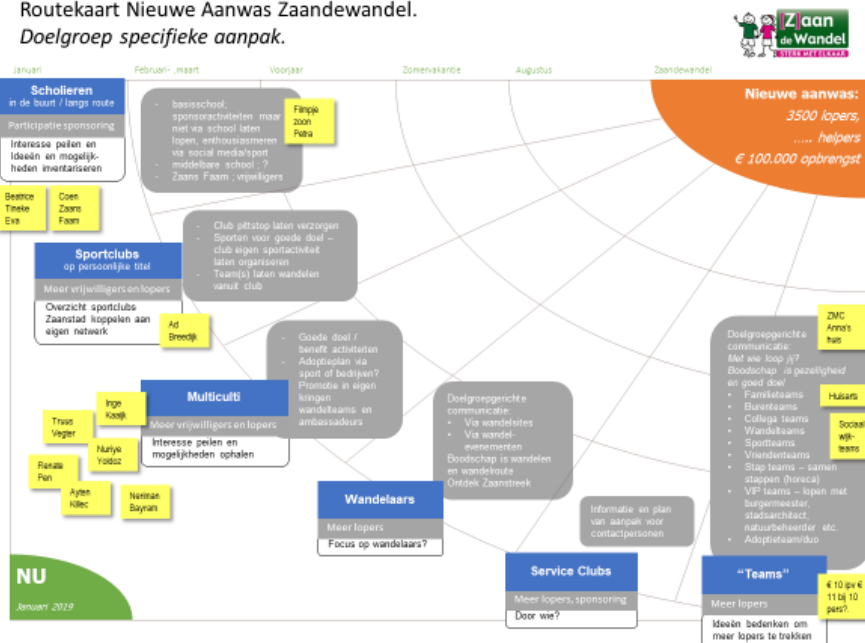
Routekaart Nieuwe Aanwas Zaandewandel.
*Doelgroep specifieke aanpak.*

Zaan de Wandel
STERK MET ELKAAR

Januari | Februari - maart | Voorjaar | Zomervakantie | Augustus | Zaandewandel

Nieuwe aanwas:
3500 lopers,
….. helpers
€ 100.000 opbrengst

Scholieren
in de buurt / langs route
Participatie sponsoring
Interesse peilen en ideeën en mogelijkheden inventariseren

- basisschool; sponsoractiviteiten maar niet via school laten lopen, enthousiasmeren via social media/sport
- middelbare school ; ?
- Zaans Faam ; vrijwilligers

Filmpje zoon Petra

Beatrice Tineke Eva

Coen Zaans Faam

Sportclubs
op persoonlijke titel
Meer vrijwilligers en lopers
Overzicht sportclubs Zaanstad koppelen aan eigen netwerk

- Club pitstop laten verzorgen
- Sporten voor goede doel – club eigen sportactiviteit laten organiseren
- Team(s) laten wandelen vanuit club

Ad Breedijk

- Goede doel / benefit activiteiten
- Adoptieplan via sport of bedrijven?
- Promotie in eigen kringen wandelteams en ambassadeurs

Multiculti
Meer vrijwilligers en lopers
Interesse peilen en mogelijkheden ophalen

Inge Kaaijk

Truus Vegter

Nuriye Yoldoz

Renate Pen

Ayten Kilic

Neriman Bayram

Doelgroepgerichte communicatie:
- Via wandelsites
- Via wandelevenementen
Boodschap is wandelen en wandelroute
Ontdek Zaanstreek

Wandelaars
Meer lopers
Focus op wandelaars?

Informatie en plan van aanpak voor contactpersonen

Service Clubs
Meer lopers, sponsoring
Door wie?

Doelgroepgerichte communicatie:
*Met wie loop jij?*
*Boodschap is gezelligheid en goed doel*
- Familieteams
- Burenteams
- Collega teams
- Wandelteams
- Sportteams
- Vriendenteams
- Stap teams – samen stappen (horeca)
- VIP teams – lopen met burgermeester, stadsarchitect, natuurbeheerder etc.
- Adoptieteam/duo

ZMC Anna's huis

Huisarts

Sociaal wijkteams

"Teams"
Meer lopers
Ideeën bedenken om meer lopers te trekken

€ 10 ipv € 11 bij 10 pers?

NU
Januari 2019